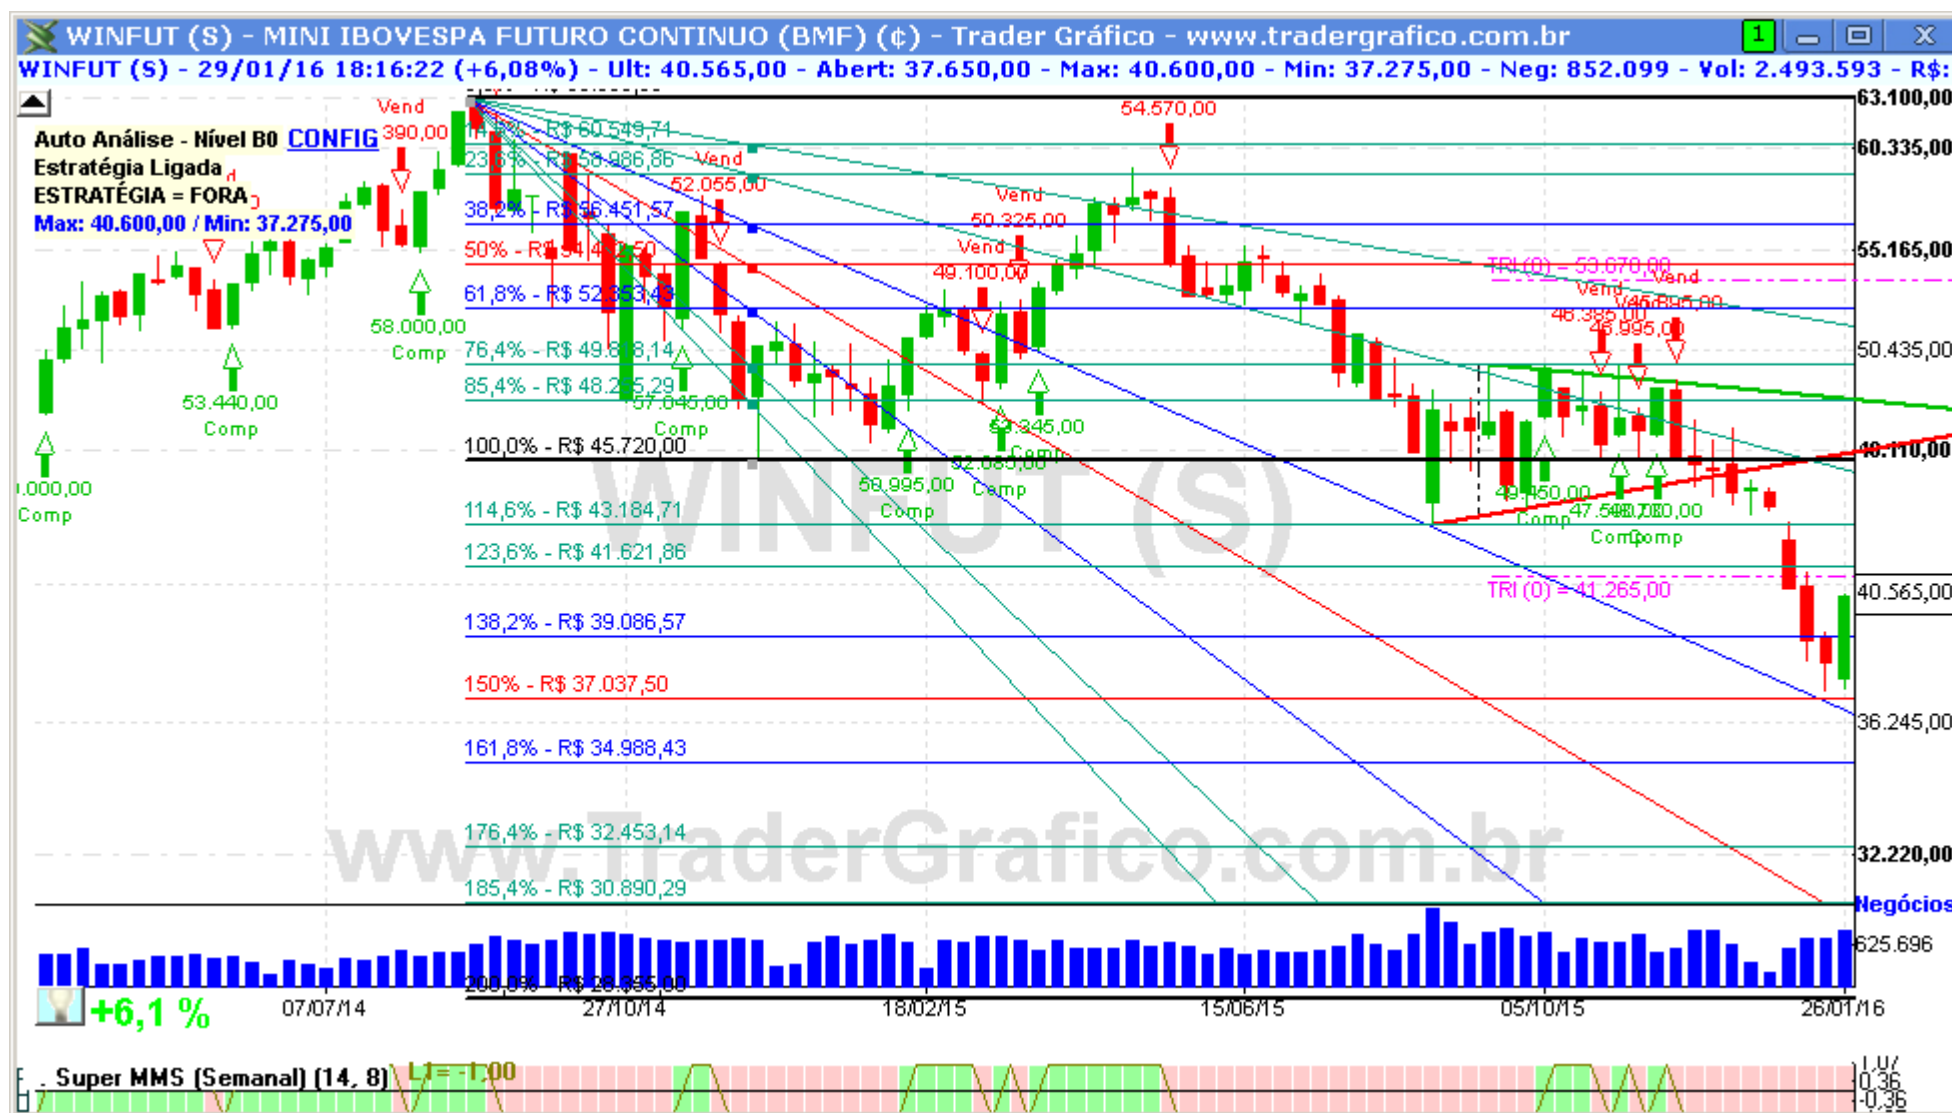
WINFUT (S) - MINI IBOVESPA FUTURO CONTINUO (BMF) (¢) - Trader Gráfico - www.tradergrafico.com.br

WINFUT (S) - 29/01/16 18:16:22 (+6,08%) - Ult: 40.565,00 - Abert: 37.650,00 - Max: 40.600,00 - Min: 37.275,00 - Neg: 852.099 - Vol: 2.493.593 - R$:

Auto Análise - Nível B0 CONFIG
Estratégia Ligada
ESTRATÉGIA = FORA
Max: 40.600,00 / Min: 37.275,00

Vend 390,00
R$ 60.549,71
23,6% - R$ 58.986,86
Vend 52.055,00
38,2% - R$ 56.451,57
50% - R$ 54.4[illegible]
61,8% - R$ 52.353,43
76,4% - R$ 49.8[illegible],14
85,4% - R$ 48.2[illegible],29
100,0% - R$ 45.720,00
114,6% - R$ 43.184,71
123,6% - R$ 41.621,86
138,2% - R$ 39.086,57
150% - R$ 37.037,50
161,8% - R$ 34.988,43
176,4% - R$ 32.453,14
185,4% - R$ 30.890,29
200,0% - R$ 28.355,00

54.570,00
Vend 50.325,00
Vend 49.100,00
TRI (0) = 53.670,00
Vend
Vend 46.385,00
46.995,00
TRI (0) = 41.265,00

.000,00 Comp
53.440,00 Comp
58.000,00 Comp
57.045,00 Comp
50.995,00 Comp
52.085,00 Comp
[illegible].345,00
49.450,00 Comp
47.5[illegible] Comp Comp

63.100,00
60.335,00
55.165,00
50.435,00
40.110,00
40.565,00
36.245,00
32.220,00
Negócios
625.696

WINFUT (S)
www.TraderGrafico.com.br

+6,1 %
07/07/14
27/10/14
18/02/15
15/06/15
05/10/15
26/01/16

Super MMS (Semanal) (14, 8)
L1= -1,00
1,07
0,36
-0,36